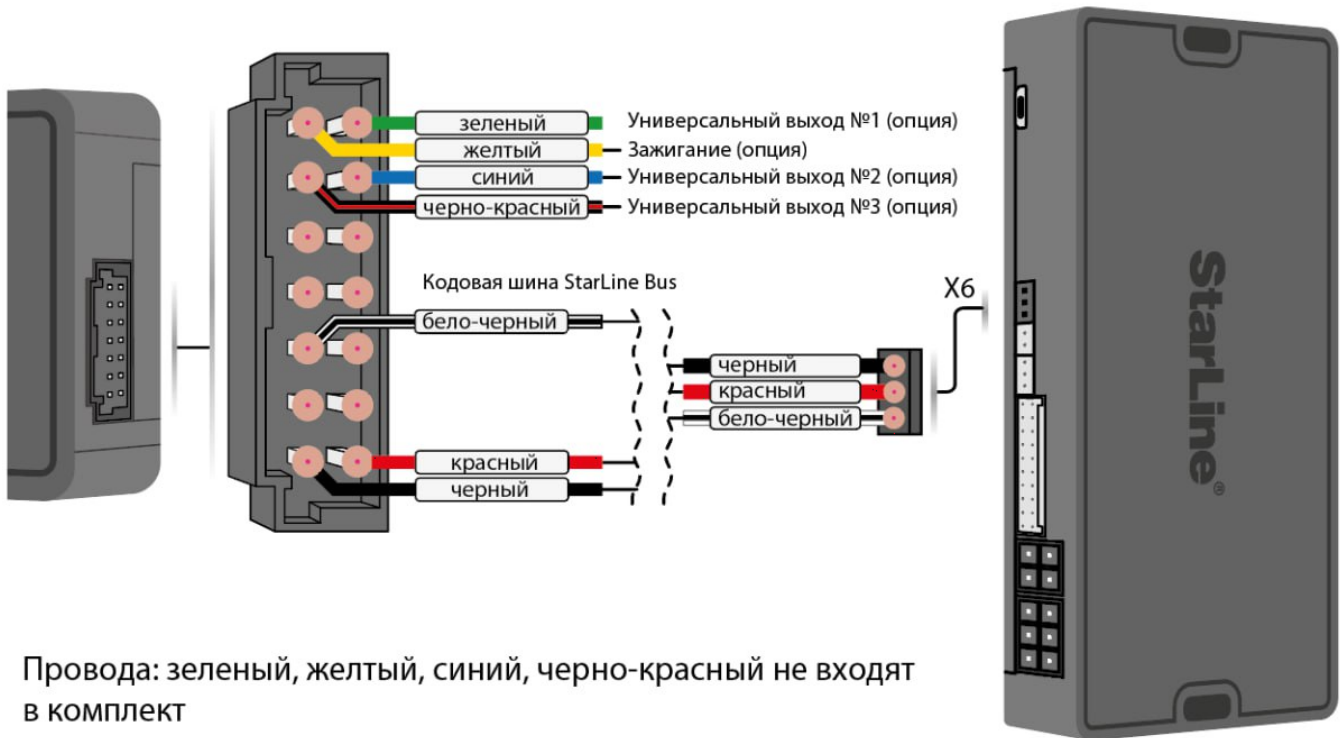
зеленый
Универсальный выход №1 (опция)
желтый
Зажигание (опция)
синий
Универсальный выход №2 (опция)
черно-красный
Универсальный выход №3 (опция)

Кодовая шина StarLine Bus
бело-черный

X6
черный
красный
бело-черный

красный
черный

StarLine®

Провода: зеленый, желтый, синий, черно-красный не входят в комплект